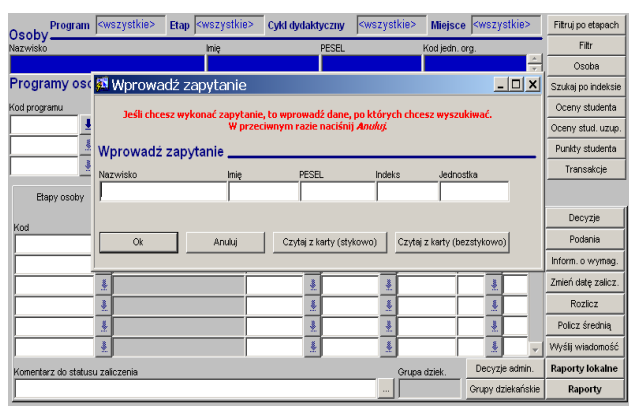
Osoby Program <wszystkie> Etap <wszystkie> Cykl dydaktyczny <wszystkie> Miejsce <wszystkie>

Nazwisko Imię PESEL Kod jedn. org.

Programy oso

Kod programu

Etapy osoby

Kod

Wprowadź zapytanie

Jeśli chcesz wykonać zapytanie, to wprowadź dane, po których chcesz wyszukiwać. W przeciwnym razie naciśnij Anuluj.

Wprowadź zapytanie

Nazwisko Imię PESEL Indeks Jednostka

Ok Anuluj Czytaj z karty (stykowo) Czytaj z karty (bezstykowo)

Filtruj po etapach
Filtr
Osoba
Szukaj po indeksie
Oceny studenta
Oceny stud. uzup.
Punkty studenta
Transakcje
Decyzje
Podania
Inform. o wymag.
Zmień datę zalicz.
Rozlicz
Policz średnią
Wyślij wiadomość
Raporty lokalne
Raporty

Komentarz do statusu zaliczenia

Grupa dziek.

Decyzje admin.

Grupy dziekańskie